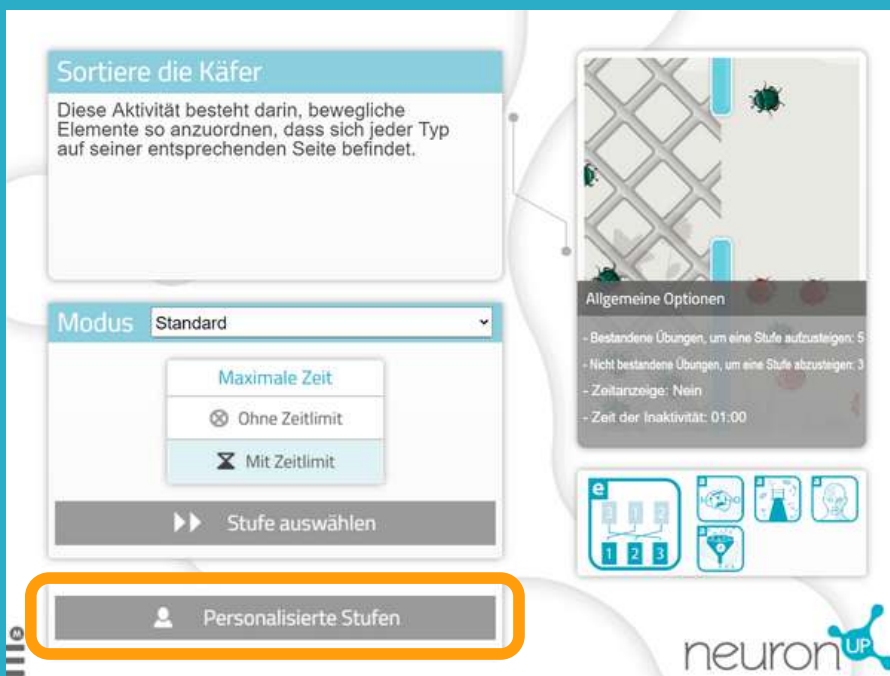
Sortiere die Käfer

Diese Aktivität besteht darin, bewegliche Elemente so anzuordnen, dass sich jeder Typ auf seiner entsprechenden Seite befindet.

Allgemeine Optionen

- Bestandene Übungen, um eine Stufe aufzusteigen: 5
- Nicht bestandene Übungen, um eine Stufe abzusteigen: 3
- Zeitanzeige: Nein
- Zeit der Inaktivität: 01:00

Modus Standard

Maximale Zeit
Ohne Zeitlimit
Mit Zeitlimit

Stufe auswählen

e
3 1 2
1 2 3

Personalisierte Stufen

neuron UP